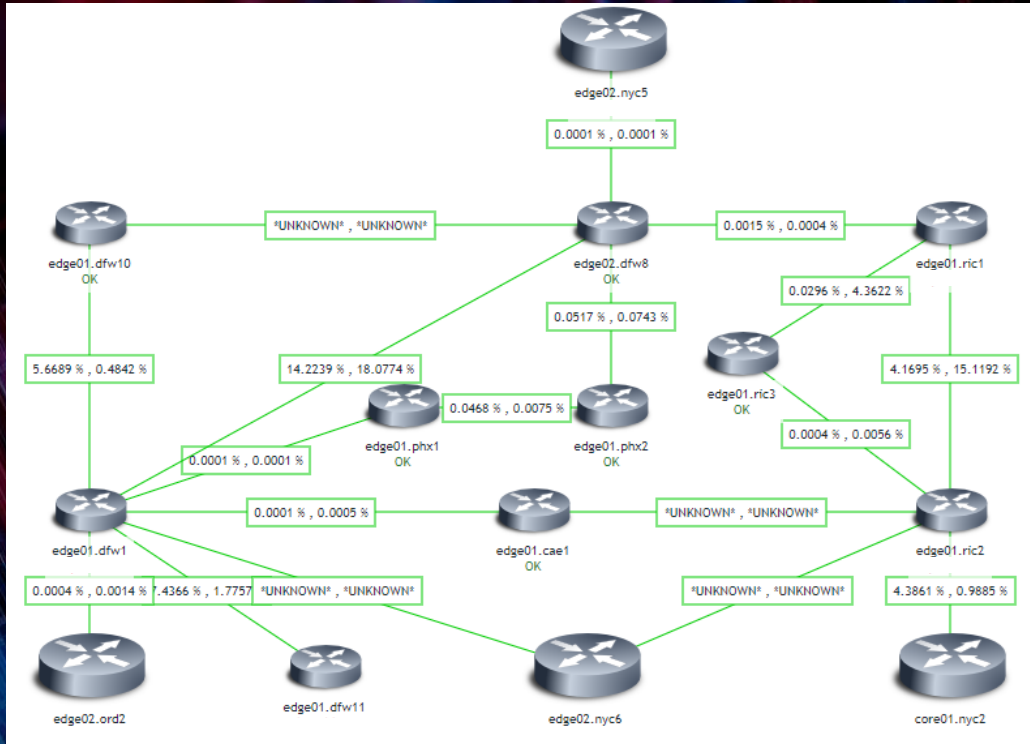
edge02.nyc5

0.0001 % , 0.0001 %

edge01.dfw10
OK

*UNKNOWN* , *UNKNOWN*

edge02.dfw8
OK

0.0015 % , 0.0004 %

edge01.ric1

0.0296 % , 4.3622 %

0.0517 % , 0.0743 %

5.6689 % , 0.4842 %

14.2239 % , 18.0774 %

4.1695 % , 15.1192 %

edge01.ric3
OK

edge01.phx1
OK

0.0468 % , 0.0075 %

edge01.phx2
OK

0.0004 % , 0.0056 %

0.0001 % , 0.0001 %

edge01.dfw1

0.0001 % , 0.0005 %

edge01.cae1
OK

*UNKNOWN* , *UNKNOWN*

edge01.ric2

0.0004 % , 0.0014 %

7.4366 % , 1.7757

*UNKNOWN* , *UNKNOWN*

*UNKNOWN* , *UNKNOWN*

4.3861 % , 0.9885 %

edge02.ord2

edge01.dfw11

edge02.nyc6

core01.nyc2